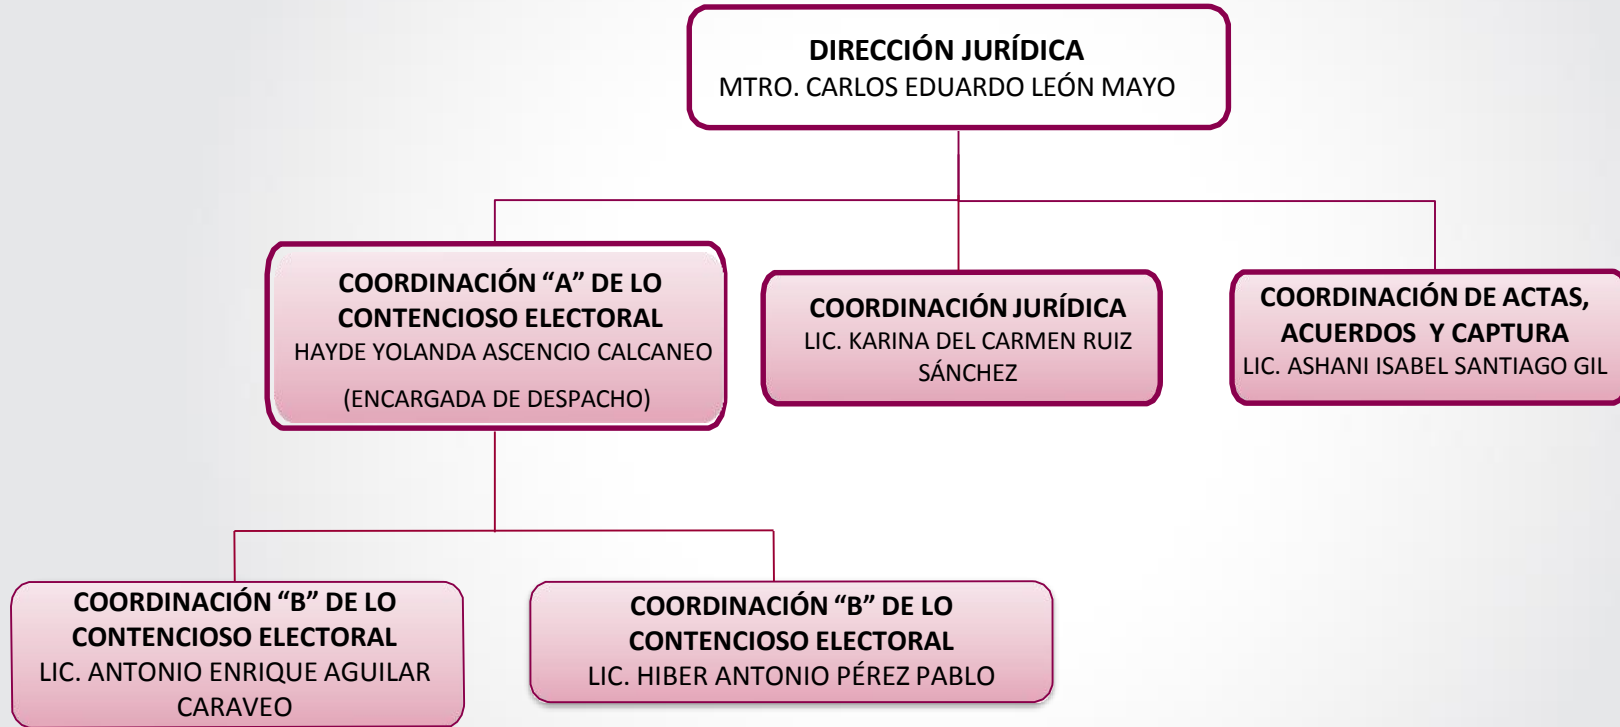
DIRECCIÓN JURÍDICA
MTRO. CARLOS EDUARDO LEÓN MAYO

COORDINACIÓN “A” DE LO CONTENCIOSO ELECTORAL
HAYDE YOLANDA ASCENCIO CALCANEO
(ENCARGADA DE DESPACHO)

COORDINACIÓN JURÍDICA
LIC. KARINA DEL CARMEN RUIZ SÁNCHEZ

COORDINACIÓN DE ACTAS, ACUERDOS Y CAPTURA
LIC. ASHANI ISABEL SANTIAGO GIL

COORDINACIÓN “B” DE LO CONTENCIOSO ELECTORAL
LIC. ANTONIO ENRIQUE AGUILAR CARAVEO

COORDINACIÓN “B” DE LO CONTENCIOSO ELECTORAL
LIC. HIBER ANTONIO PÉREZ PABLO